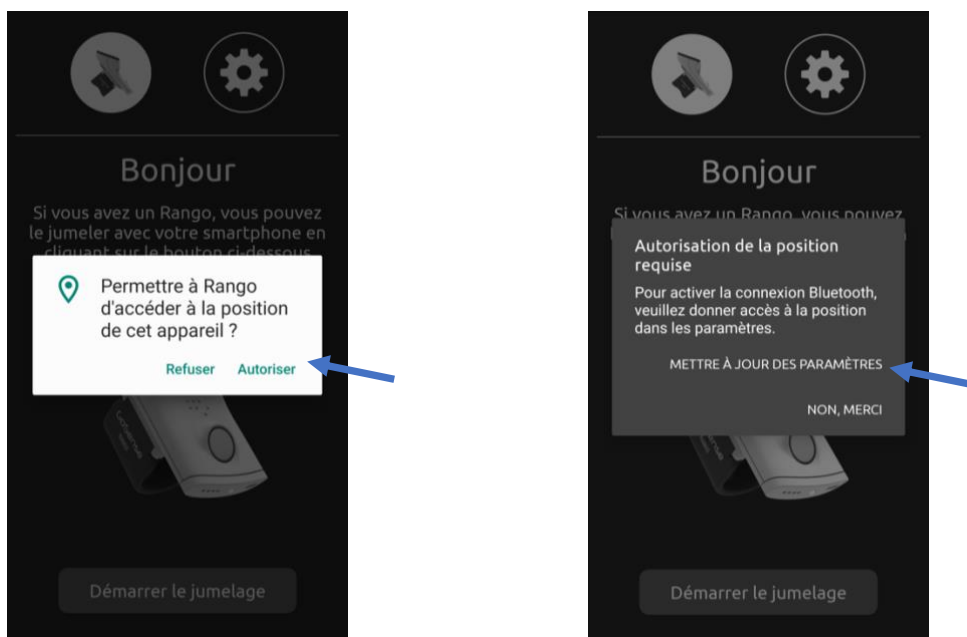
Bonjour

Si vous avez un Rango, vous pouvez le jumeler avec votre smartphone en cliquant sur le bouton ci-dessous

Permettre à Rango d'accéder à la position de cet appareil ?

Refuser Autoriser

Démarrer le jumelage

Bonjour

Si vous avez un Rango, vous pouvez

Autorisation de la position requise

Pour activer la connexion Bluetooth, veuillez donner accès à la position dans les paramètres.

METTRE À JOUR DES PARAMÈTRES

NON, MERCI

Démarrer le jumelage